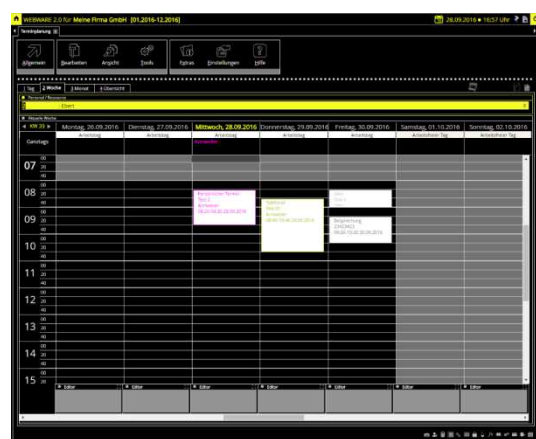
WEBWARE 2.0 für Meine Firma GmbH [01.2016-12.2016]

28.09.2016 ● 16:57 Uhr

Terminplanung

Allgemein Bearbeiten Ansicht Tools Extras Einstellungen Hilfe

1 Tag 1 Woche 1 Monat 1 Übersicht

Personal / Ressource

Eberl

Aktuelle Woche

KW 39

| Ganztags | Montag, 26.09.2016 | Dienstag, 27.09.2016 | Mittwoch, 28.09.2016 | Donnerstag, 29.09.2016 | Freitag, 30.09.2016 | Samstag, 01.10.2016 | Sonntag, 02.10.2016 |
|---|---|---|---|---|---|---|---|
| | Arbeitstag | Arbeitstag | Arbeitstag | Arbeitstag | Arbeitstag | Arbeitsfreier Tag | Arbeitsfreier Tag |

07 00 20 40
08 00 20 40
09 00 20 40
10 00 20 40
11 00 20 40
12 00 20 40
13 00 20 40
14 00 20 40
15 00 20

Persönlicher Termin
Test 2
Anmerken
08:20-08:50 28.09.2016

Telefonat
Anruf
Anmerken
08:40-10:40 29.09.2016

Besprechung
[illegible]
09:00-10:00 30.09.2016

Editor Editor Editor Editor Editor Editor Editor